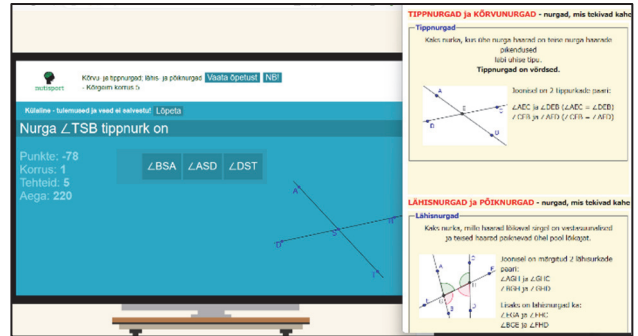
nutisport

Kõrvu- ja tippnurgad; lähis- ja põiknurgad Vaata õpetust NB!
- Kõrgeim korrus 5

Külaline - tulemused ja vead ei salvestu! Lõpeta

Nurga ∠TSB tippnurk on

Punkte: -78
Korrus: 1
Tehteid: 5
Aega: 220

∠BSA ∠ASD ∠DST

A
D
B
T

TIPPNURGAD ja KÕRVUNURGAD - nurgad, mis tekivad kahe

Tippnurgad

Kaks nurka, kus ühe nurga haarad on teise nurga haarade pikendused läbi ühise tipu.
Tippnurgad on võrdsed.

Joonisel on 2 tippnurkade paari:
∠AEC ja ∠DEB (∠AEC = ∠DEB)
∠CEA ja ∠AED (∠CEA = ∠AED)

A
C
E
D
B

LÄHISNURGAD ja PÕIKNURGAD - nurgad, mis tekivad kahe

Lähisnurgad

Kaks nurka, mille haarad lõikavad sirgel on vastasuunalised ja teised haarad paiknevad ühel pool lõikajat.

Joonisel on märgitud 2 lähisnurkade paari:
∠AGI ja ∠GIC
∠BGH ja ∠GHD

Lisaks on lähisnurgad ka:
∠EGA ja ∠FHC
∠BGE ja ∠FHD